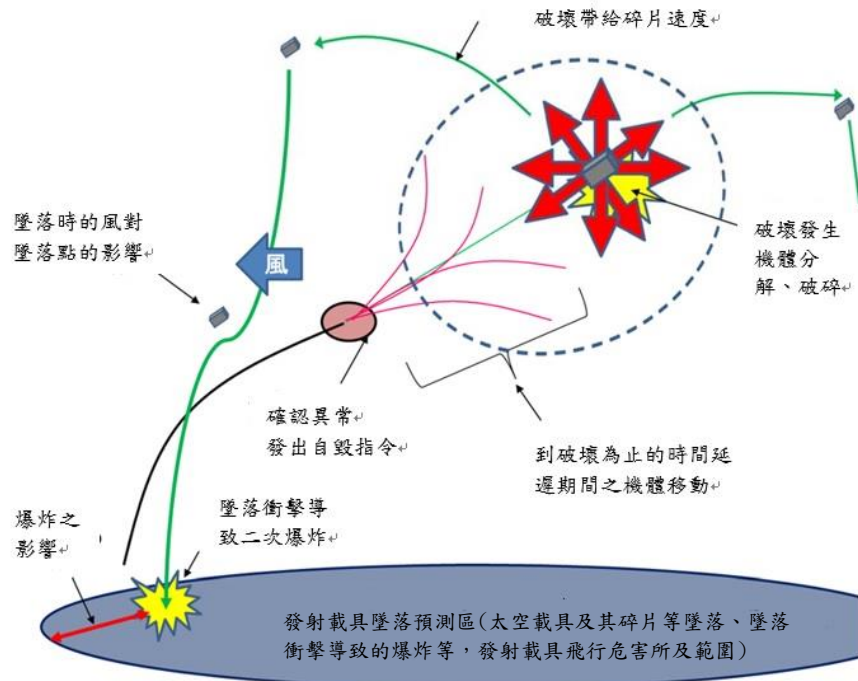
破壞帶給碎片速度

墜落時的風對墜落點的影響

風

破壞發生機體分解、破碎

確認異常發出自毀指令

到破壞為止的時間延遲期間之機體移動

爆炸之影響

墜落衝擊導致二次爆炸

發射載具墜落預測區(太空載具及其碎片等墜落、墜落衝擊導致的爆炸等，發射載具飛行危害所及範圍)